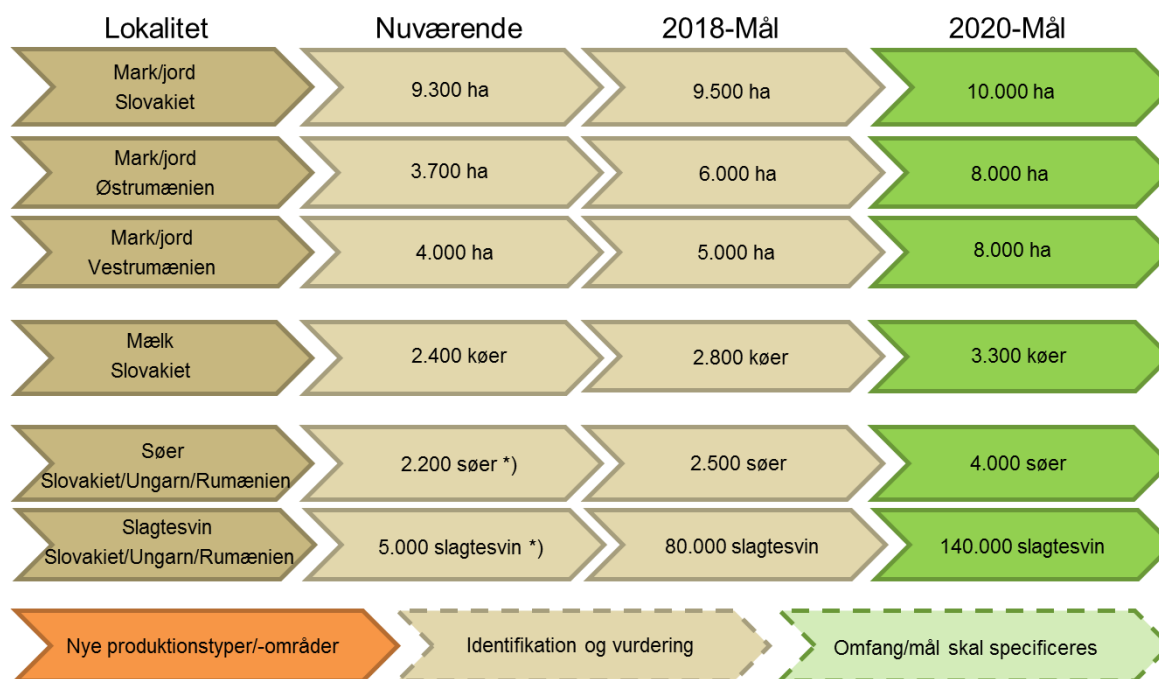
| Lokalitet | Nuværende | 2018-Mål | 2020-Mål |
|---|---|---|---|
| Mark/jord Slovakiet | 9.300 ha | 9.500 ha | 10.000 ha |
| Mark/jord Østrumænien | 3.700 ha | 6.000 ha | 8.000 ha |
| Mark/jord Vestrumænien | 4.000 ha | 5.000 ha | 8.000 ha |
| Mælk Slovakiet | 2.400 køer | 2.800 køer | 3.300 køer |
| Søer Slovakiet/Ungarn/Rumænien | 2.200 søer *) | 2.500 søer | 4.000 søer |
| Slagtesvin Slovakiet/Ungarn/Rumænien | 5.000 slagtesvin *) | 80.000 slagtesvin | 140.000 slagtesvin |

Nye produktionstyper/-områder

Identifikation og vurdering

Omfang/mål skal specificeres